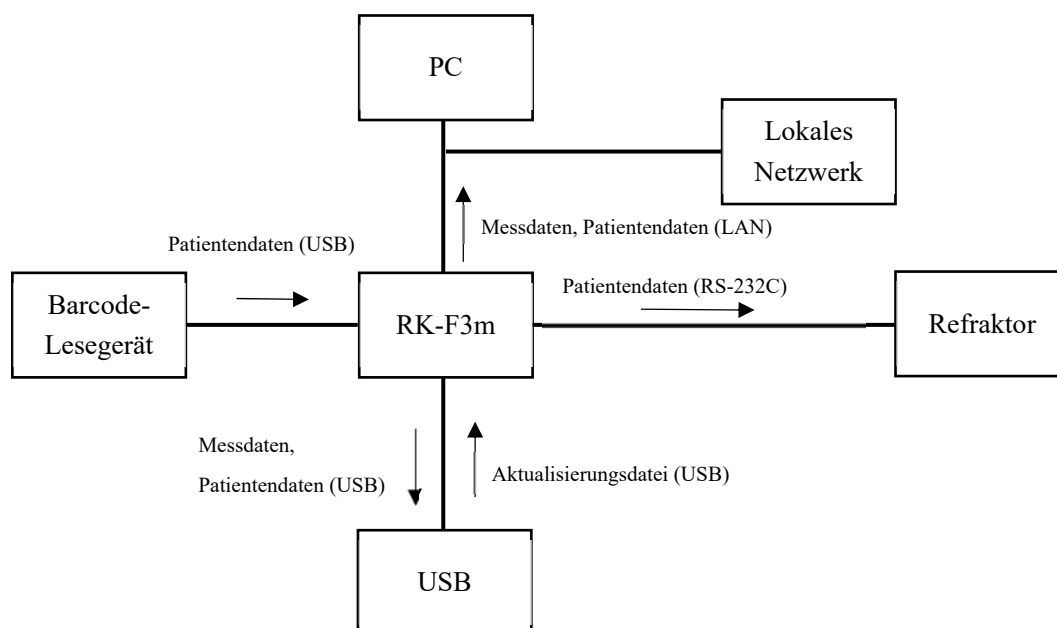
PC

Lokales Netzwerk

Messdaten, Patientendaten (LAN)

Patientendaten (USB)

Barcode-Lesegerät

RK-F3m

Patientendaten (RS-232C)

Refraktor

Messdaten, Patientendaten (USB)

Aktualisierungsdatei (USB)

USB